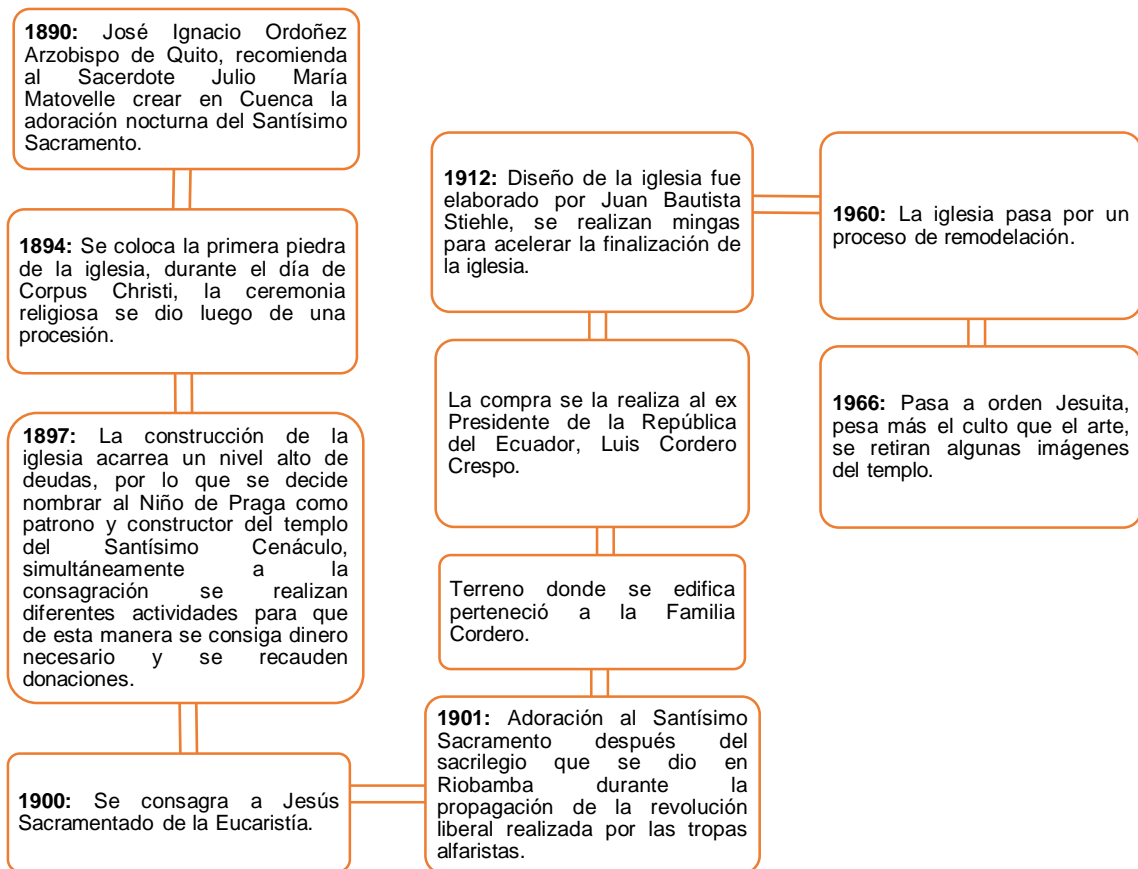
1890: José Ignacio Ordoñez Arzobispo de Quito, recomienda al Sacerdote Julio María Matovelle crear en Cuenca la adoración nocturna del Santísimo Sacramento.

1894: Se coloca la primera piedra de la iglesia, durante el día de Corpus Christi, la ceremonia religiosa se dio luego de una procesión.

1897: La construcción de la iglesia acarrea un nivel alto de deudas, por lo que se decide nombrar al Niño de Praga como patrono y constructor del templo del Santísimo Cenáculo, simultáneamente a la consagración se realizan diferentes actividades para que de esta manera se consiga dinero necesario y se recauden donaciones.

1900: Se consagra a Jesús Sacramentado de la Eucaristía.

1901: Adoración al Santísimo Sacramento después del sacrilegio que se dio en Riobamba durante la propagación de la revolución liberal realizada por las tropas alfaristas.

Terreno donde se edifica perteneció a la Familia Cordero.

La compra se la realiza al ex Presidente de la República del Ecuador, Luis Cordero Crespo.

1912: Diseño de la iglesia fue elaborado por Juan Bautista Stiehle, se realizan mingas para acelerar la finalización de la iglesia.

1960: La iglesia pasa por un proceso de remodelación.

1966: Pasa a orden Jesuita, pesa más el culto que el arte, se retiran algunas imágenes del templo.